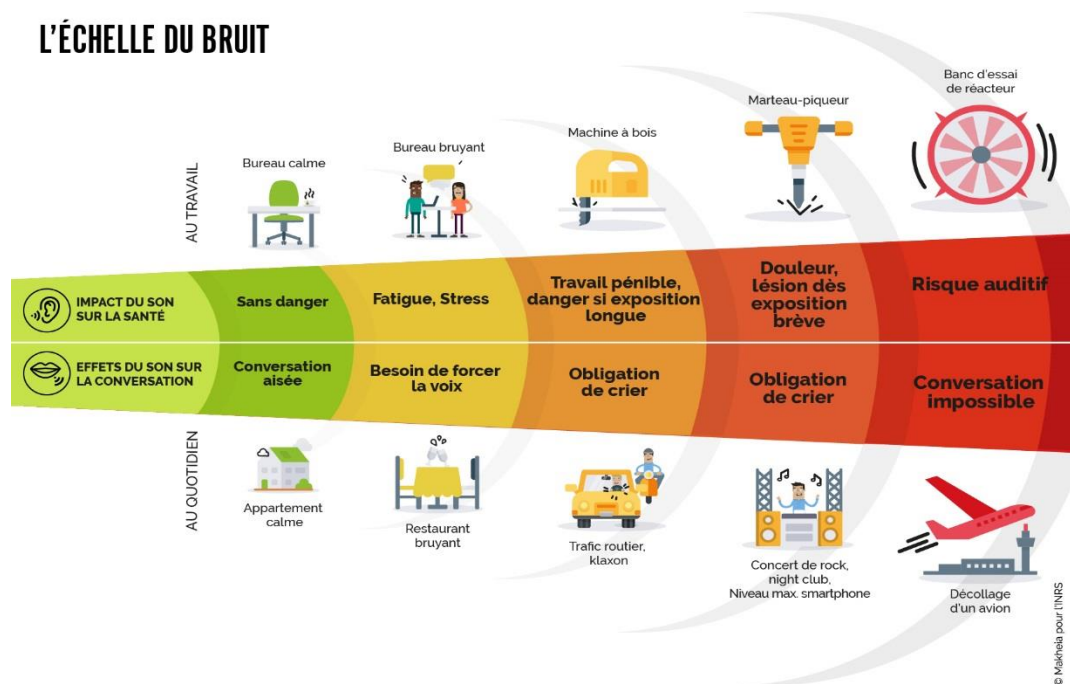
L'ÉCHELLE DU BRUIT

AU TRAVAIL

Bureau calme

Bureau bruyant

Machine à bois

Marteau-piqueur

Banc d'essai de réacteur

IMPACT DU SON SUR LA SANTÉ

Sans danger

Fatigue, Stress

Travail pénible, danger si exposition longue

Douleur, lésion dès exposition brève

Risque auditif

EFFETS DU SON SUR LA CONVERSATION

Conversation aisée

Besoin de forcer la voix

Obligation de crier

Obligation de crier

Conversation impossible

AU QUOTIDIEN

Appartement calme

Restaurant bruyant

Trafic routier, klaxon

Concert de rock, night club, Niveau max. smartphone

Décollage d'un avion

© Makheia pour l'INRS